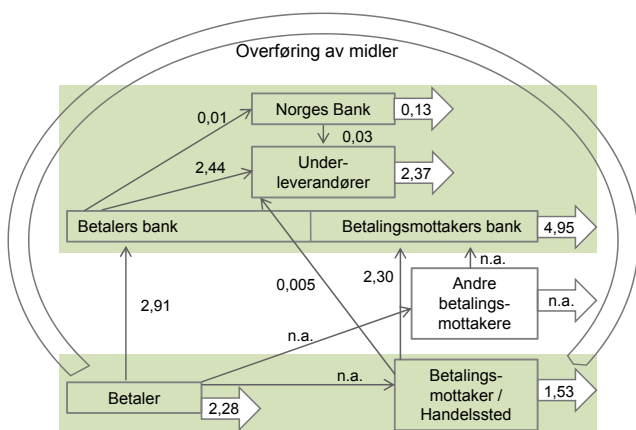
Overføring av midler

Norges Bank
0,13
0,01
0,03
2,44
Underleverandører
2,37
Betalers bank
Betalingsmottakers bank
4,95
n.a.
2,30
0,005
Andre betalingsmottakere
n.a.
2,91
n.a.
n.a.
Betaler
2,28
Betalingsmottaker / Handelssted
1,53